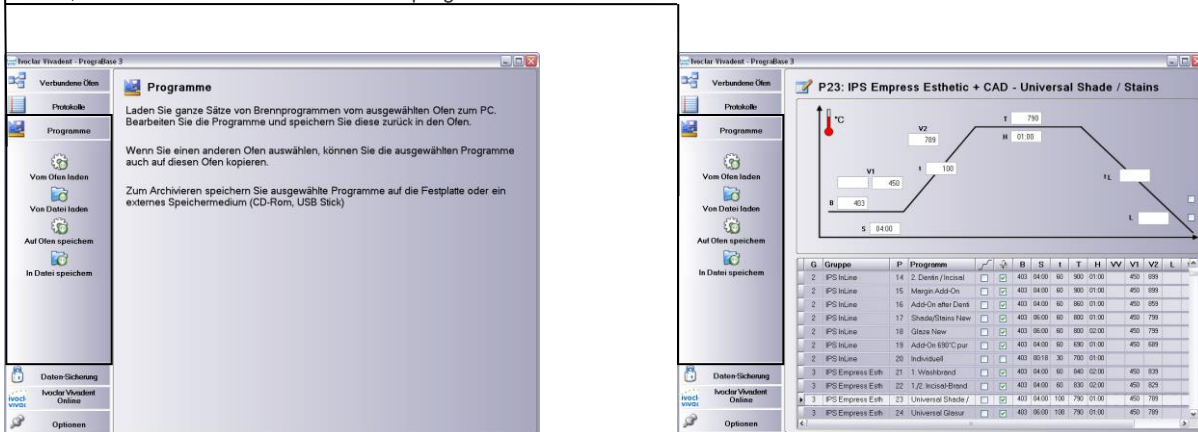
Ivoclar Vivadent - PrograBase 3

Verbundene Öfen
Protokolle
Programme
Vom Ofen laden
Von Datei laden
Auf Ofen speichern
In Datei speichern
Daten-Sicherung
Ivoclar Vivadent Online
Optionen

Programme

Laden Sie ganze Sätze von Brennprogrammen vom ausgewählten Ofen zum PC. Bearbeiten Sie die Programme und speichern Sie diese zurück in den Ofen.

Wenn Sie einen anderen Ofen auswählen, können Sie die ausgewählten Programme auch auf diesen Ofen kopieren.

Zum Archivieren speichern Sie ausgewählte Programme auf die Festplatte oder ein externes Speichermedium (CD-Rom, USB Stick)

Ivoclar Vivadent - PrograBase 3

Verbundene Öfen
Protokolle
Programme
Vom Ofen laden
Von Datei laden
Auf Ofen speichern
In Datei speichern
Daten-Sicherung
Ivoclar Vivadent Online
Optionen

P23: IPS Empress Esthetic + CAD - Universal Shade / Stains

°C
V2 789
T 790
H 01:00
V1 450
t 100
tL
B 403
L
S 04:00

| G | Gruppe | P | Programm | | | B | S | t | T | H | VV | V1 | V2 | L |
|---|---|---|---|---|---|---|---|---|---|---|---|---|---|---|
| 2 | IPS InLine | 14 | 2. Dentin / Inzisal | | | 403 | 04:00 | 60 | 900 | 01:00 | | 450 | 899 | |
| 2 | IPS InLine | 15 | Margin Add-On | | | 403 | 04:00 | 60 | 900 | 01:00 | | 450 | 899 | |
| 2 | IPS InLine | 16 | Add-On after Denti | | | 403 | 04:00 | 60 | 860 | 01:00 | | 450 | 859 | |
| 2 | IPS InLine | 17 | Shade/Stains New | | | 403 | 06:00 | 60 | 800 | 01:00 | | 450 | 799 | |
| 2 | IPS InLine | 18 | Glaze New | | | 403 | 06:00 | 60 | 800 | 02:00 | | 450 | 799 | |
| 2 | IPS InLine | 19 | Add-On 690°C pur | | | 403 | 04:00 | 60 | 690 | 01:00 | | 450 | 689 | |
| 2 | IPS InLine | 20 | Individuell | | | 403 | 00:18 | 30 | 700 | 01:00 | | | | |
| 3 | IPS Empress Esth | 21 | 1. Washbrand | | | 403 | 04:00 | 60 | 840 | 02:00 | | 450 | 839 | |
| 3 | IPS Empress Esth | 22 | 1./2. Incisal-Brand | | | 403 | 04:00 | 60 | 830 | 02:00 | | 450 | 829 | |
| 3 | IPS Empress Esth | 23 | Universal Shade / | | | 403 | 04:00 | 100 | 790 | 01:00 | | 450 | 789 | |
| 3 | IPS Empress Esth | 24 | Universal Glasur | | | 403 | 06:00 | 100 | 790 | 01:00 | | 450 | 789 | |